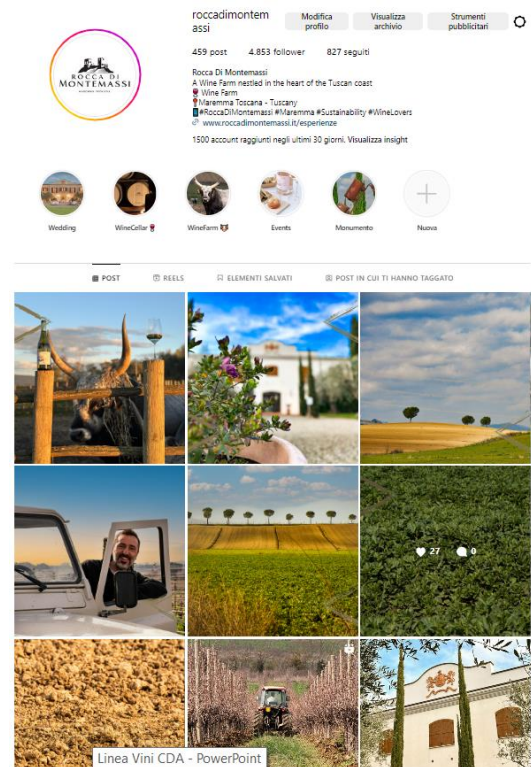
roccadimontemassi

Modifica profilo

Visualizza archivio

Strumenti pubblicitari

459 post 4.853 follower 827 seguiti

Rocca Di Montemassi
A Wine Farm nestled in the heart of the Tuscan coast
🍷 Wine Farm
📍Maremma Toscana - Tuscany
🅱#RoccaDiMontemassi #Maremma #Sustainability #WineLovers
www.roccadimontemassi.it/esperienze

1500 account raggiunti negli ultimi 30 giorni. Visualizza insight

ROCCA DI MONTEMASSI

Wedding

WineCellar 🍷

WineFarm

Events

Monumento

Nuova

POST

REELS

ELEMENTI SALVATI

POST IN CUI TI HANNO TAGGATO

27

0

Linea Vini CDA - PowerPoint